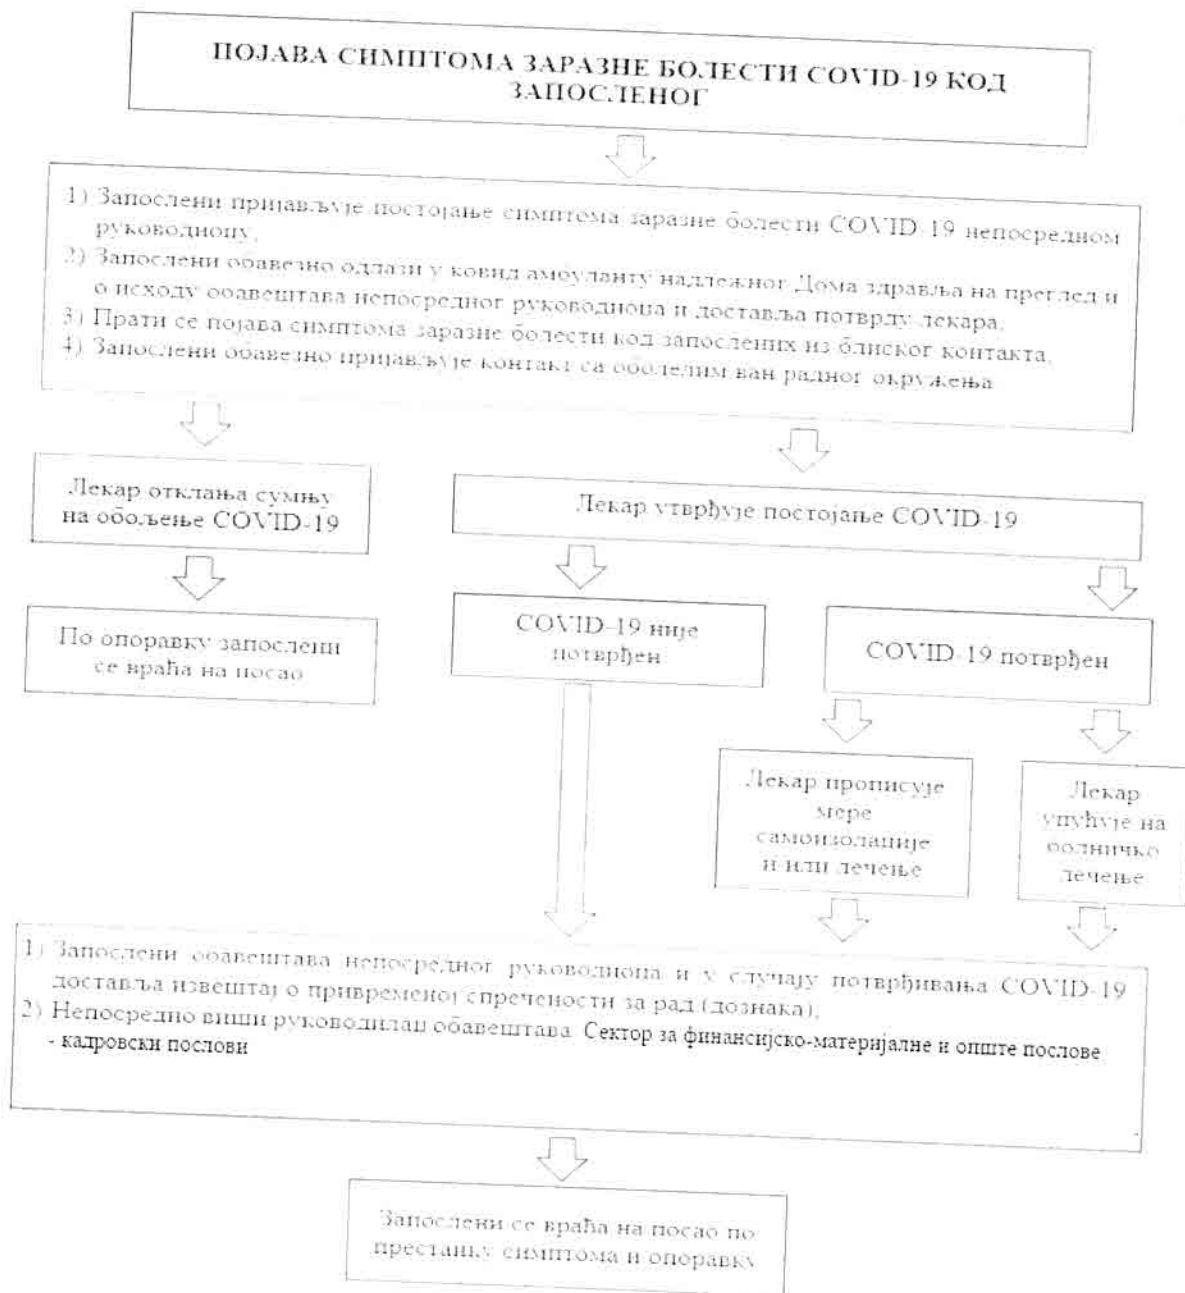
ПОЈАВА СИМПТОМА ЗАРАЗНЕ БОЛЕСТИ COVID-19 КОД ЗАПОСЛЕНОГ

1) Запослени пријављује постојање симптома заразне болести COVID-19 непосредном руководиоцу,
2) Запослени обавезно одлази у ковид амбуланту надлежног Дома здравља на преглед и о исходу обавештава непосредног руководиоца и доставља потврду лекара,
3) Прати се појава симптома заразне болести код запослених из блиског контакта,
4) Запослени обавезно пријављује контакт са оболелим ван радног окружења

Лекар отклања сумњу на обољење COVID-19

Лекар утврђује постојање COVID-19

По опоравку запослени се враћа на посао

COVID-19 није потврђен

COVID-19 потврђен

Лекар прописује мере самоизолације и/или лечење

Лекар упућује на болничко лечење

1) Запослени обавештава непосредног руководиоца и у случају потврђивања COVID-19 доставља извештај о привременој спречености за рад (дознака),
2) Непосредно виши руководилац обавештава Сектор за финансијско-материјалне и опште послове - кадровски послови

Запослени се враћа на посао по престанку симптома и опоравку